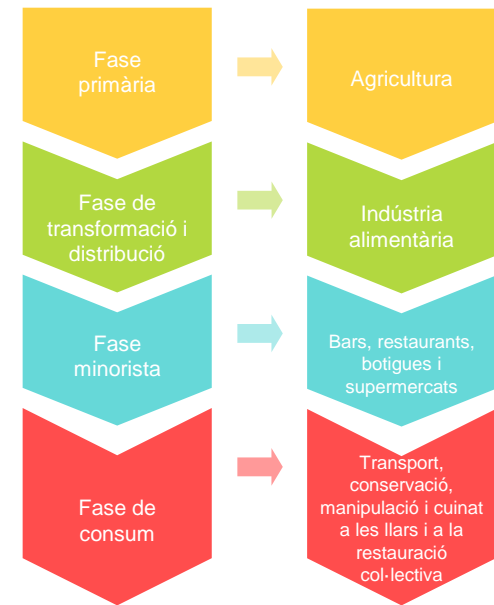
Fase primària

Agricultura

Fase de transformació i distribució

Indústria alimentària

Fase minorista

Bars, restaurants, botigues i supermercats

Fase de consum

Transport, conservació, manipulació i cuinat a les llars i a la restauració col·lectiva